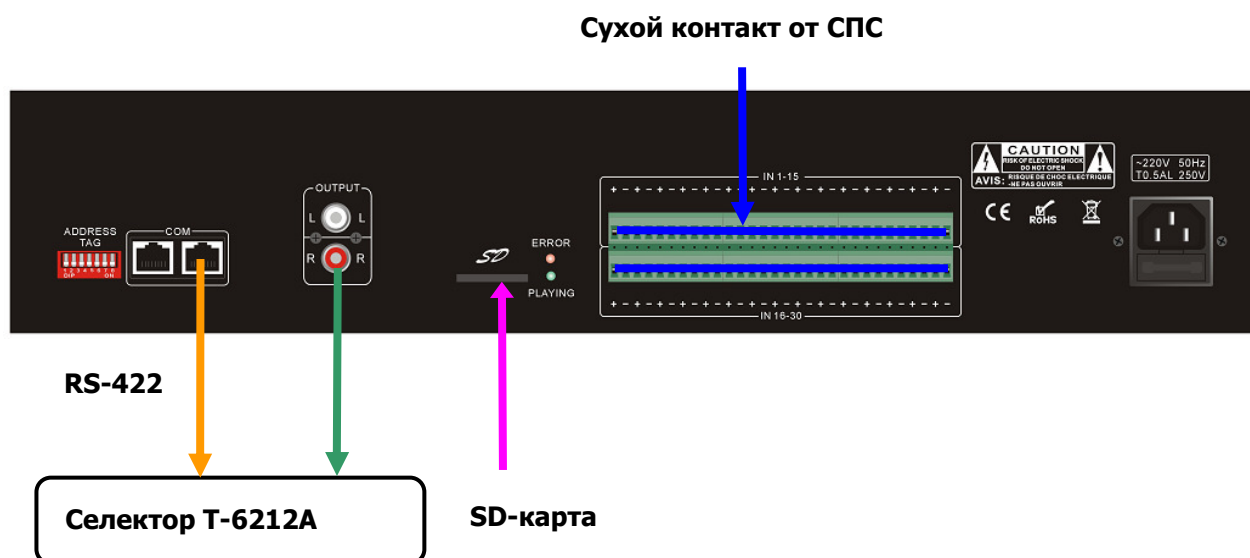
Сухой контакт от СПС

ADDRESS TAG

DIP ON

COM

OUTPUT

L L

R R

SD

ERROR

PLAYING

IN 1-15

IN 16-30

CAUTION
RISK OF ELECTRIC SHOCK
DO NOT OPEN
AVIS: RISQUE DE CHOC ELECTRIQUE
-NE PAS OUVRIR

CE ROHS

~220V 50Hz
T0.5AL 250V

RS-422

Селектор T-6212A

SD-карта